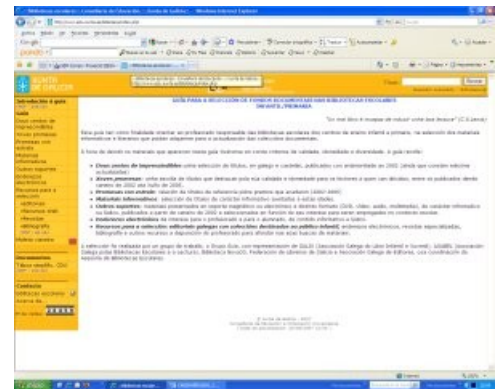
Bibliotecas escolares - Consellería de Educación - Xunta de Galicia - Windows Internet Explorer

XUNTA DE GALICIA

GUÍA PARA A SELECCIÓN DE FONDOS DOCUMENTAIS PARA BIBLIOTECAS ESCOLARES
INFANTIL/PRIMARIA

Introdución á guía

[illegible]

Esta guía ten como finalidade orientar ao profesorado responsable das bibliotecas escolares dos centros de ensino infantil e primaria, na selección dos materiais informativos e literarios que poden adquirirse para a actualización das coleccións documentais.

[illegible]

Clean centos de imprescindibles
Novas propostas
Propostas con entrada
Materiais informativos
Outros soportes
Recursos electrónicos
Recursos para a selección

A selección foi realizada por un grupo de traballo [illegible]

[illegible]